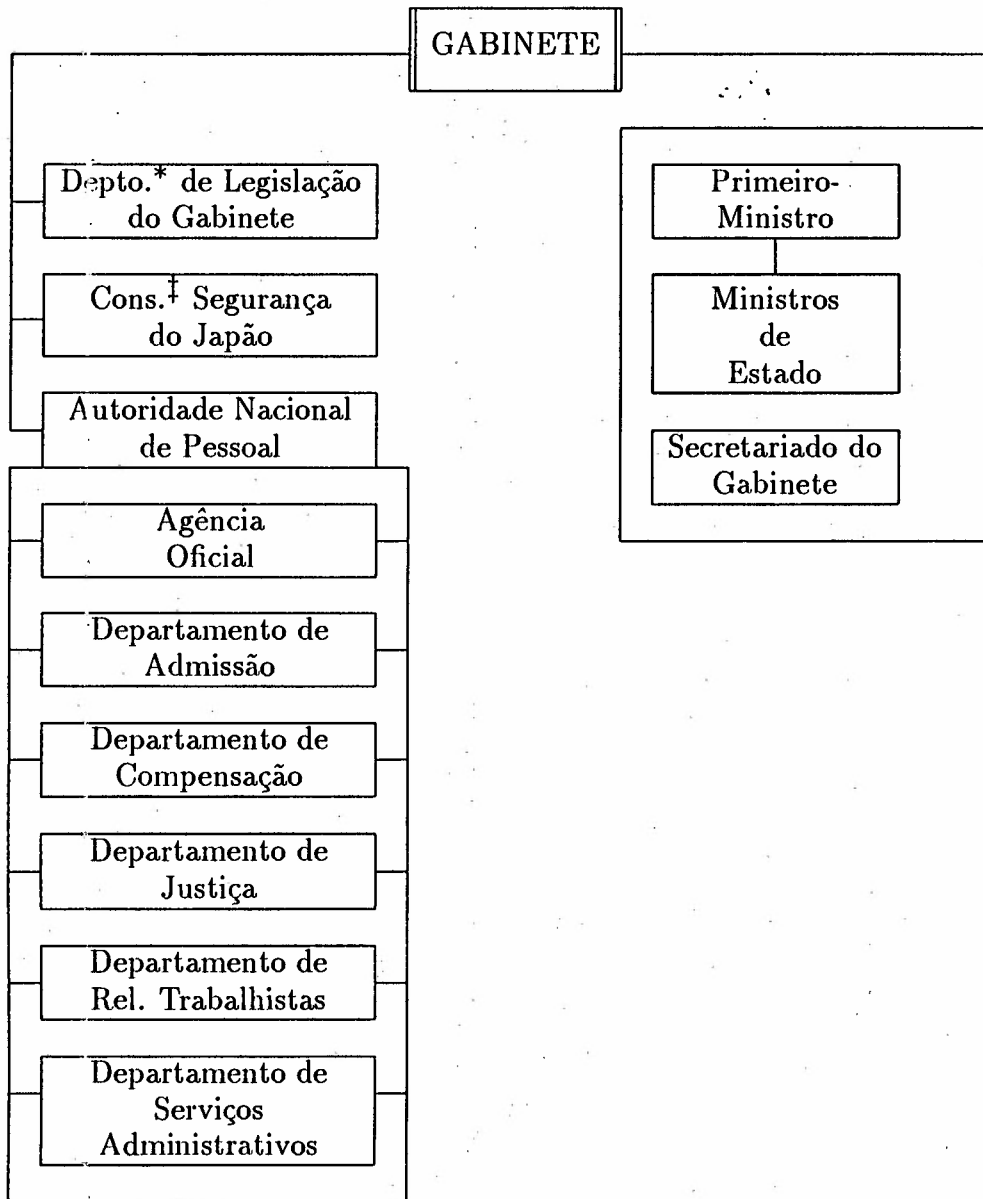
GABINETE

Depto.* de Legislação do Gabinete

Cons.‡ Segurança do Japão

Autoridade Nacional de Pessoal

Agência Oficial

Departamento de Admissão

Departamento de Compensação

Departamento de Justiça

Departamento de Rel. Trabalhistas

Departamento de Serviços Administrativos

Primeiro-Ministro

Ministros de Estado

Secretariado do Gabinete